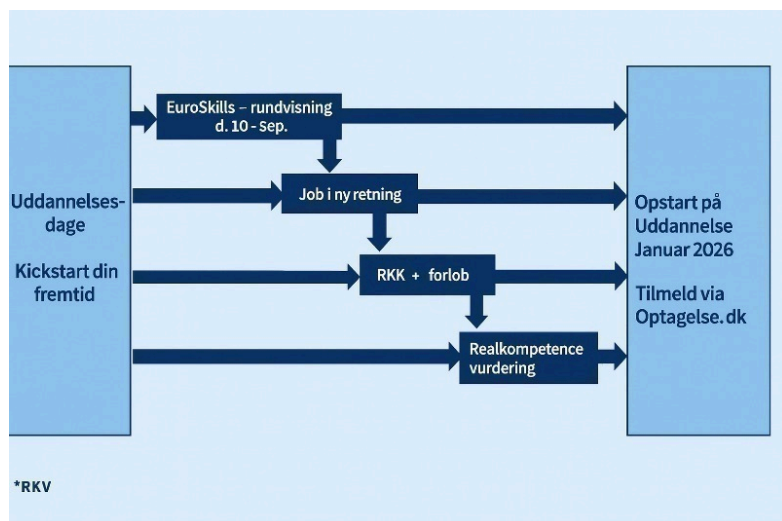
Uddannelsesdage

Kickstart din fremtid

EuroSkills – rundvisning d. 10 - sep.

Job i ny retning

RKK + forlob

Realkompetence vurdering

Opstart på Uddannelse Januar 2026

Tilmeld via Optagelse.dk

*RKV